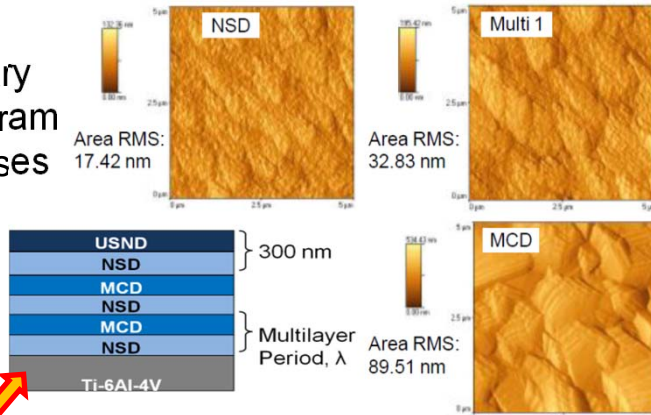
ry
ram
ses

132.26 nm
0.00 nm
5 µm
2.5 µm
0 µm
NSD
Area RMS:
17.42 nm
0 µm
2.5 µm
5 µm

785.42 nm
0.00 nm
5 µm
2.5 µm
0 µm
Multi 1
Area RMS:
32.83 nm
0 µm

USND
NSD
MCD
NSD
MCD
NSD
Ti-6Al-4V
300 nm
Multilayer
Period, λ

534.43 nm
0.00 nm
5 µm
2.5 µm
0 µm
MCD
Area RMS:
89.51 nm